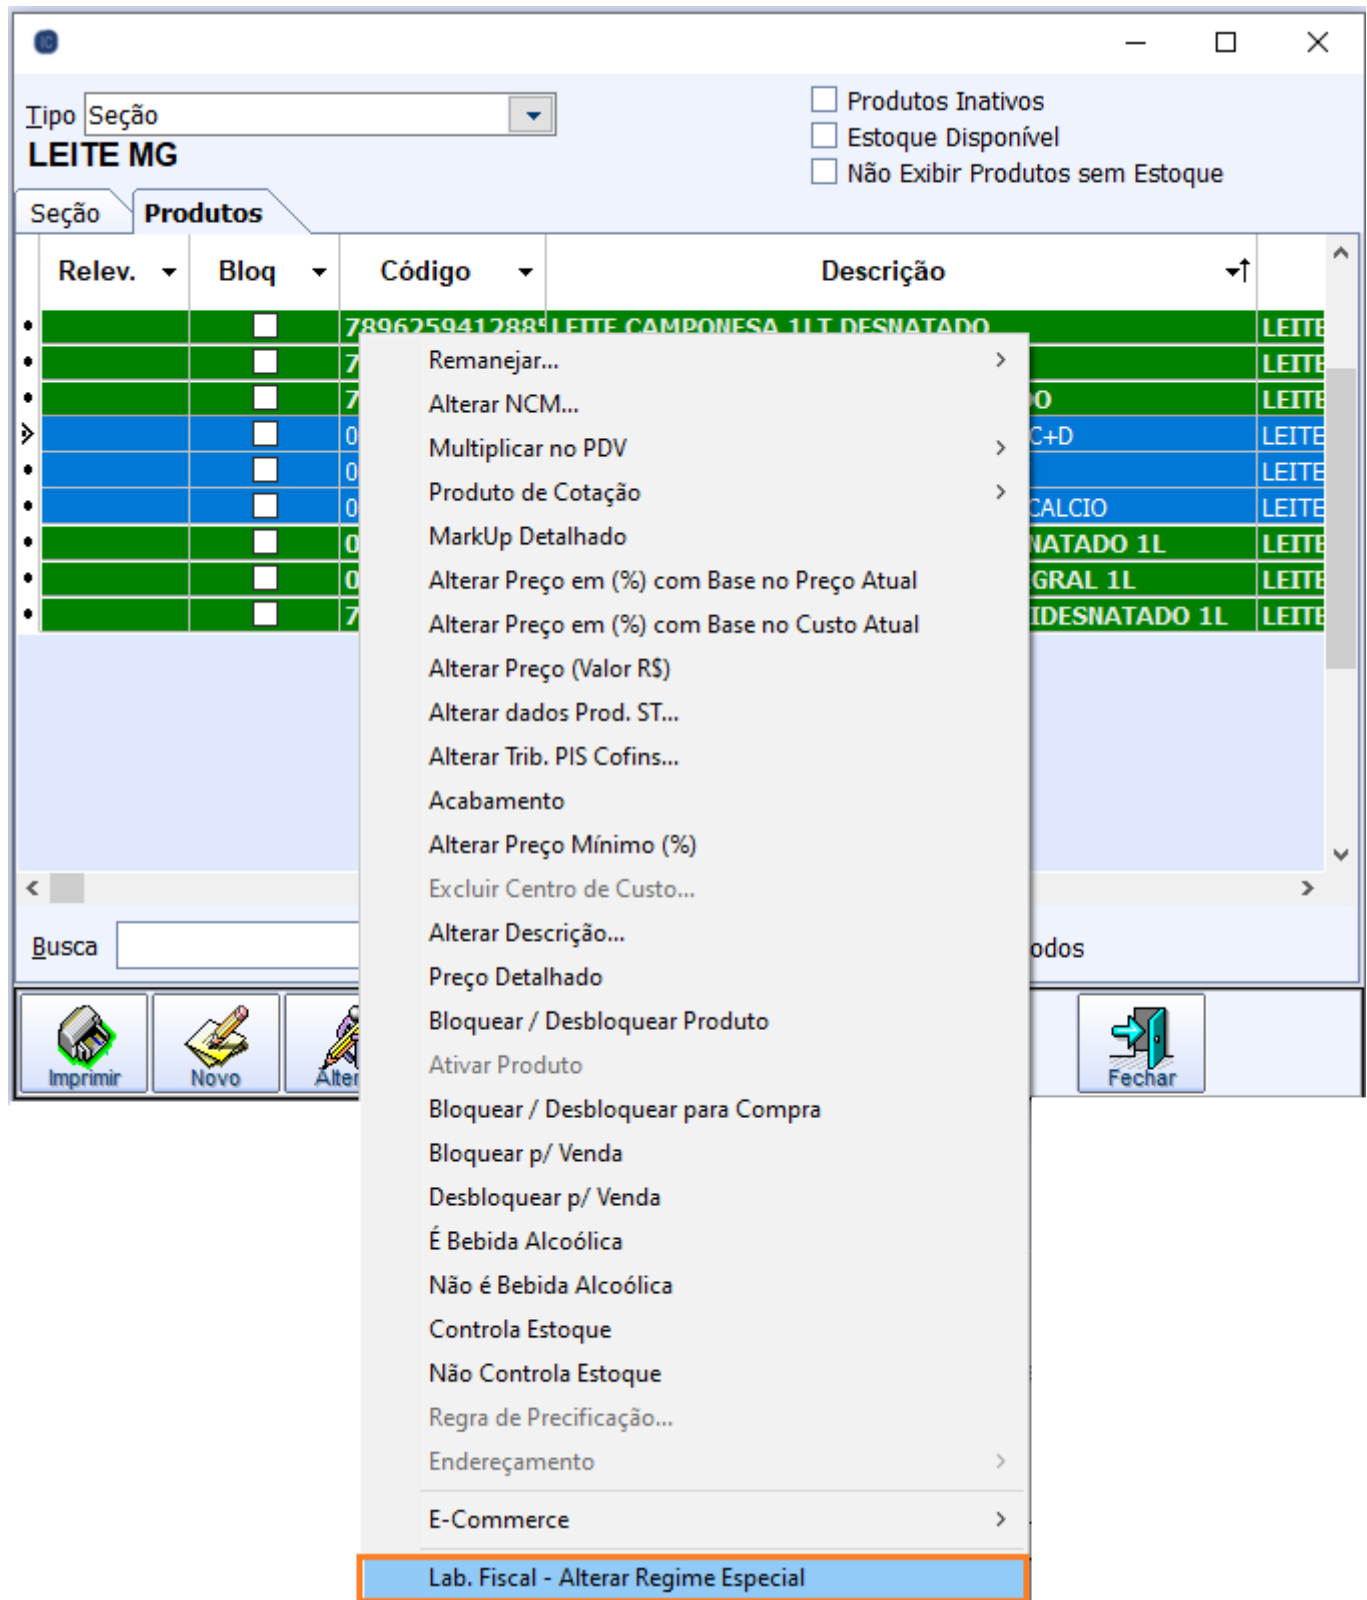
Tipo Seção
LEITE MG

Produtos Inativos
Estoque Disponível
Não Exibir Produtos sem Estoque

Seção Produtos

| Relev. | Bloq | Código | Descrição | |
|---|---|---|---|---|
| | | 7896259412885 | LEITE CAMPONESA 1LT DESNATADO | LEITE |
| | | 7 | | LEITE |
| | | 7 | O | LEITE |
| | | 0 | C+D | LEITE |
| | | 0 | | LEITE |
| | | 0 | CALCIO | LEITE |
| | | 0 | NATADO 1L | LEITE |
| | | 0 | GRAL 1L | LEITE |
| | | 7 | IDESNATADO 1L | LEITE |

Remanejar...
Alterar NCM...
Multiplicar no PDV
Produto de Cotação
MarkUp Detalhado
Alterar Preço em (%) com Base no Preço Atual
Alterar Preço em (%) com Base no Custo Atual
Alterar Preço (Valor R$)
Alterar dados Prod. ST...
Alterar Trib. PIS Cofins...
Acabamento
Alterar Preço Mínimo (%)
Excluir Centro de Custo...
Alterar Descrição...
Preço Detalhado
Bloquear / Desbloquear Produto
Ativar Produto
Bloquear / Desbloquear para Compra
Bloquear p/ Venda
Desbloquear p/ Venda
É Bebida Alcoólica
Não é Bebida Alcoólica
Controla Estoque
Não Controla Estoque
Regra de Precificação...
Endereçamento
E-Commerce
Lab. Fiscal - Alterar Regime Especial

Busca
odos

Imprimir Novo Alter Fechar